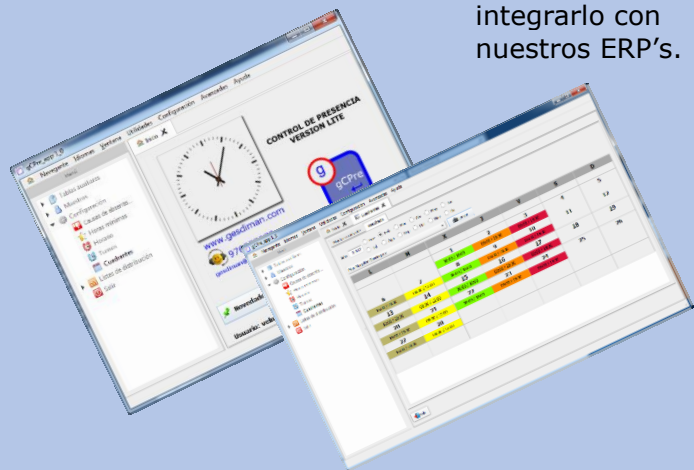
integrarlo con nuestros ERP's.

gCPre_erp 1.0

Navegador Idiomas Ventana Utilidades Configuración Avanzadas Ayuda

Inicio

Tablas auxiliares
Maestros
Configuración
Causas de absentis...
Horas menores
Horario
Turnos
Cuadrantes
Listas de distribución
Salir

CONTROL DE PRESENCIA
VERSION LITE

gCPre

www.gesdiman.com

97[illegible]

Novedades

Usuario:

Cuadrantes

L M X J V S D

1 2 3 4 5
6 7 8 9 10 11 12
13 14 15 16 17 18 19
20 21 22 23 24 25 26
27 28 29 30